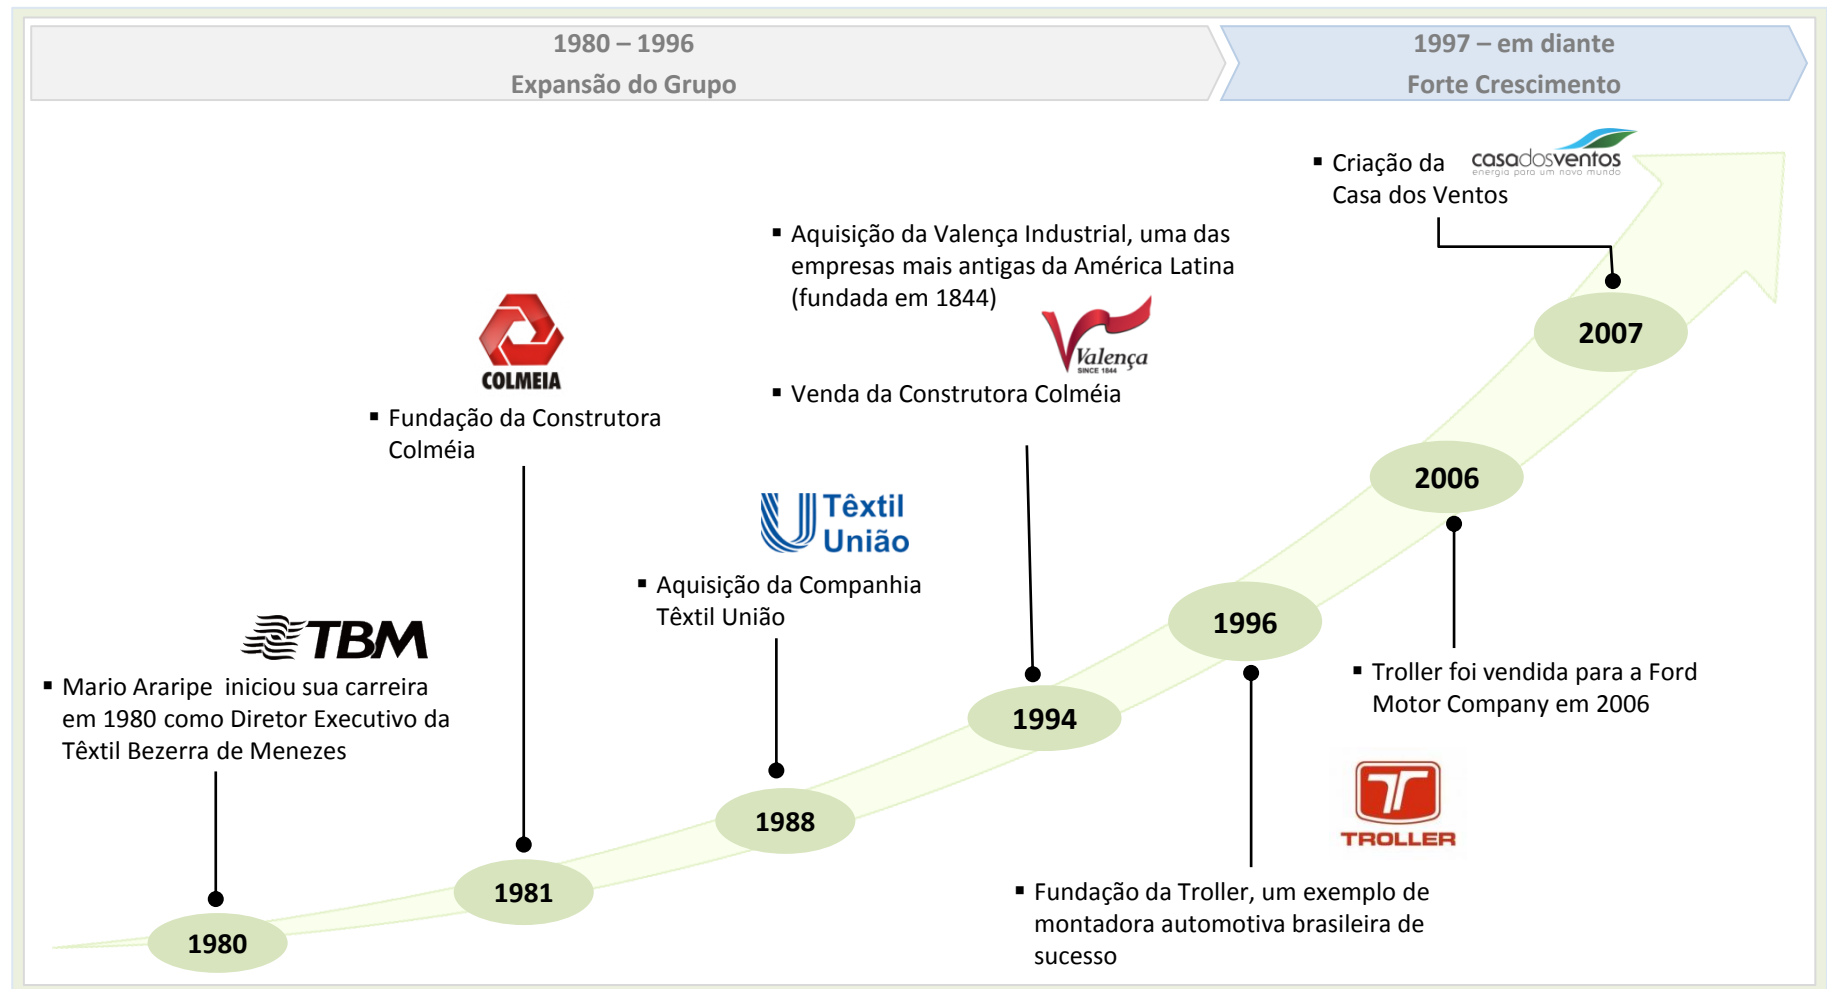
1980 – 1996
Expansão do Grupo

1997 – em diante
Forte Crescimento

▪ Criação da Casa dos Ventos

casadosventos
energia para um novo mundo

▪ Aquisição da Valença Industrial, uma das empresas mais antigas da América Latina (fundada em 1844)

Valença
SINCE 1844

▪ Venda da Construtora Colméia

COLMEIA

▪ Fundação da Construtora Colméia

2007

2006

Têxtil União

▪ Aquisição da Companhia Têxtil União

1996

TBM

▪ Troller foi vendida para a Ford Motor Company em 2006

▪ Mario Araripe iniciou sua carreira em 1980 como Diretor Executivo da Têxtil Bezerra de Menezes

1994

1988

TROLLER

1981

▪ Fundação da Troller, um exemplo de montadora automotiva brasileira de sucesso

1980